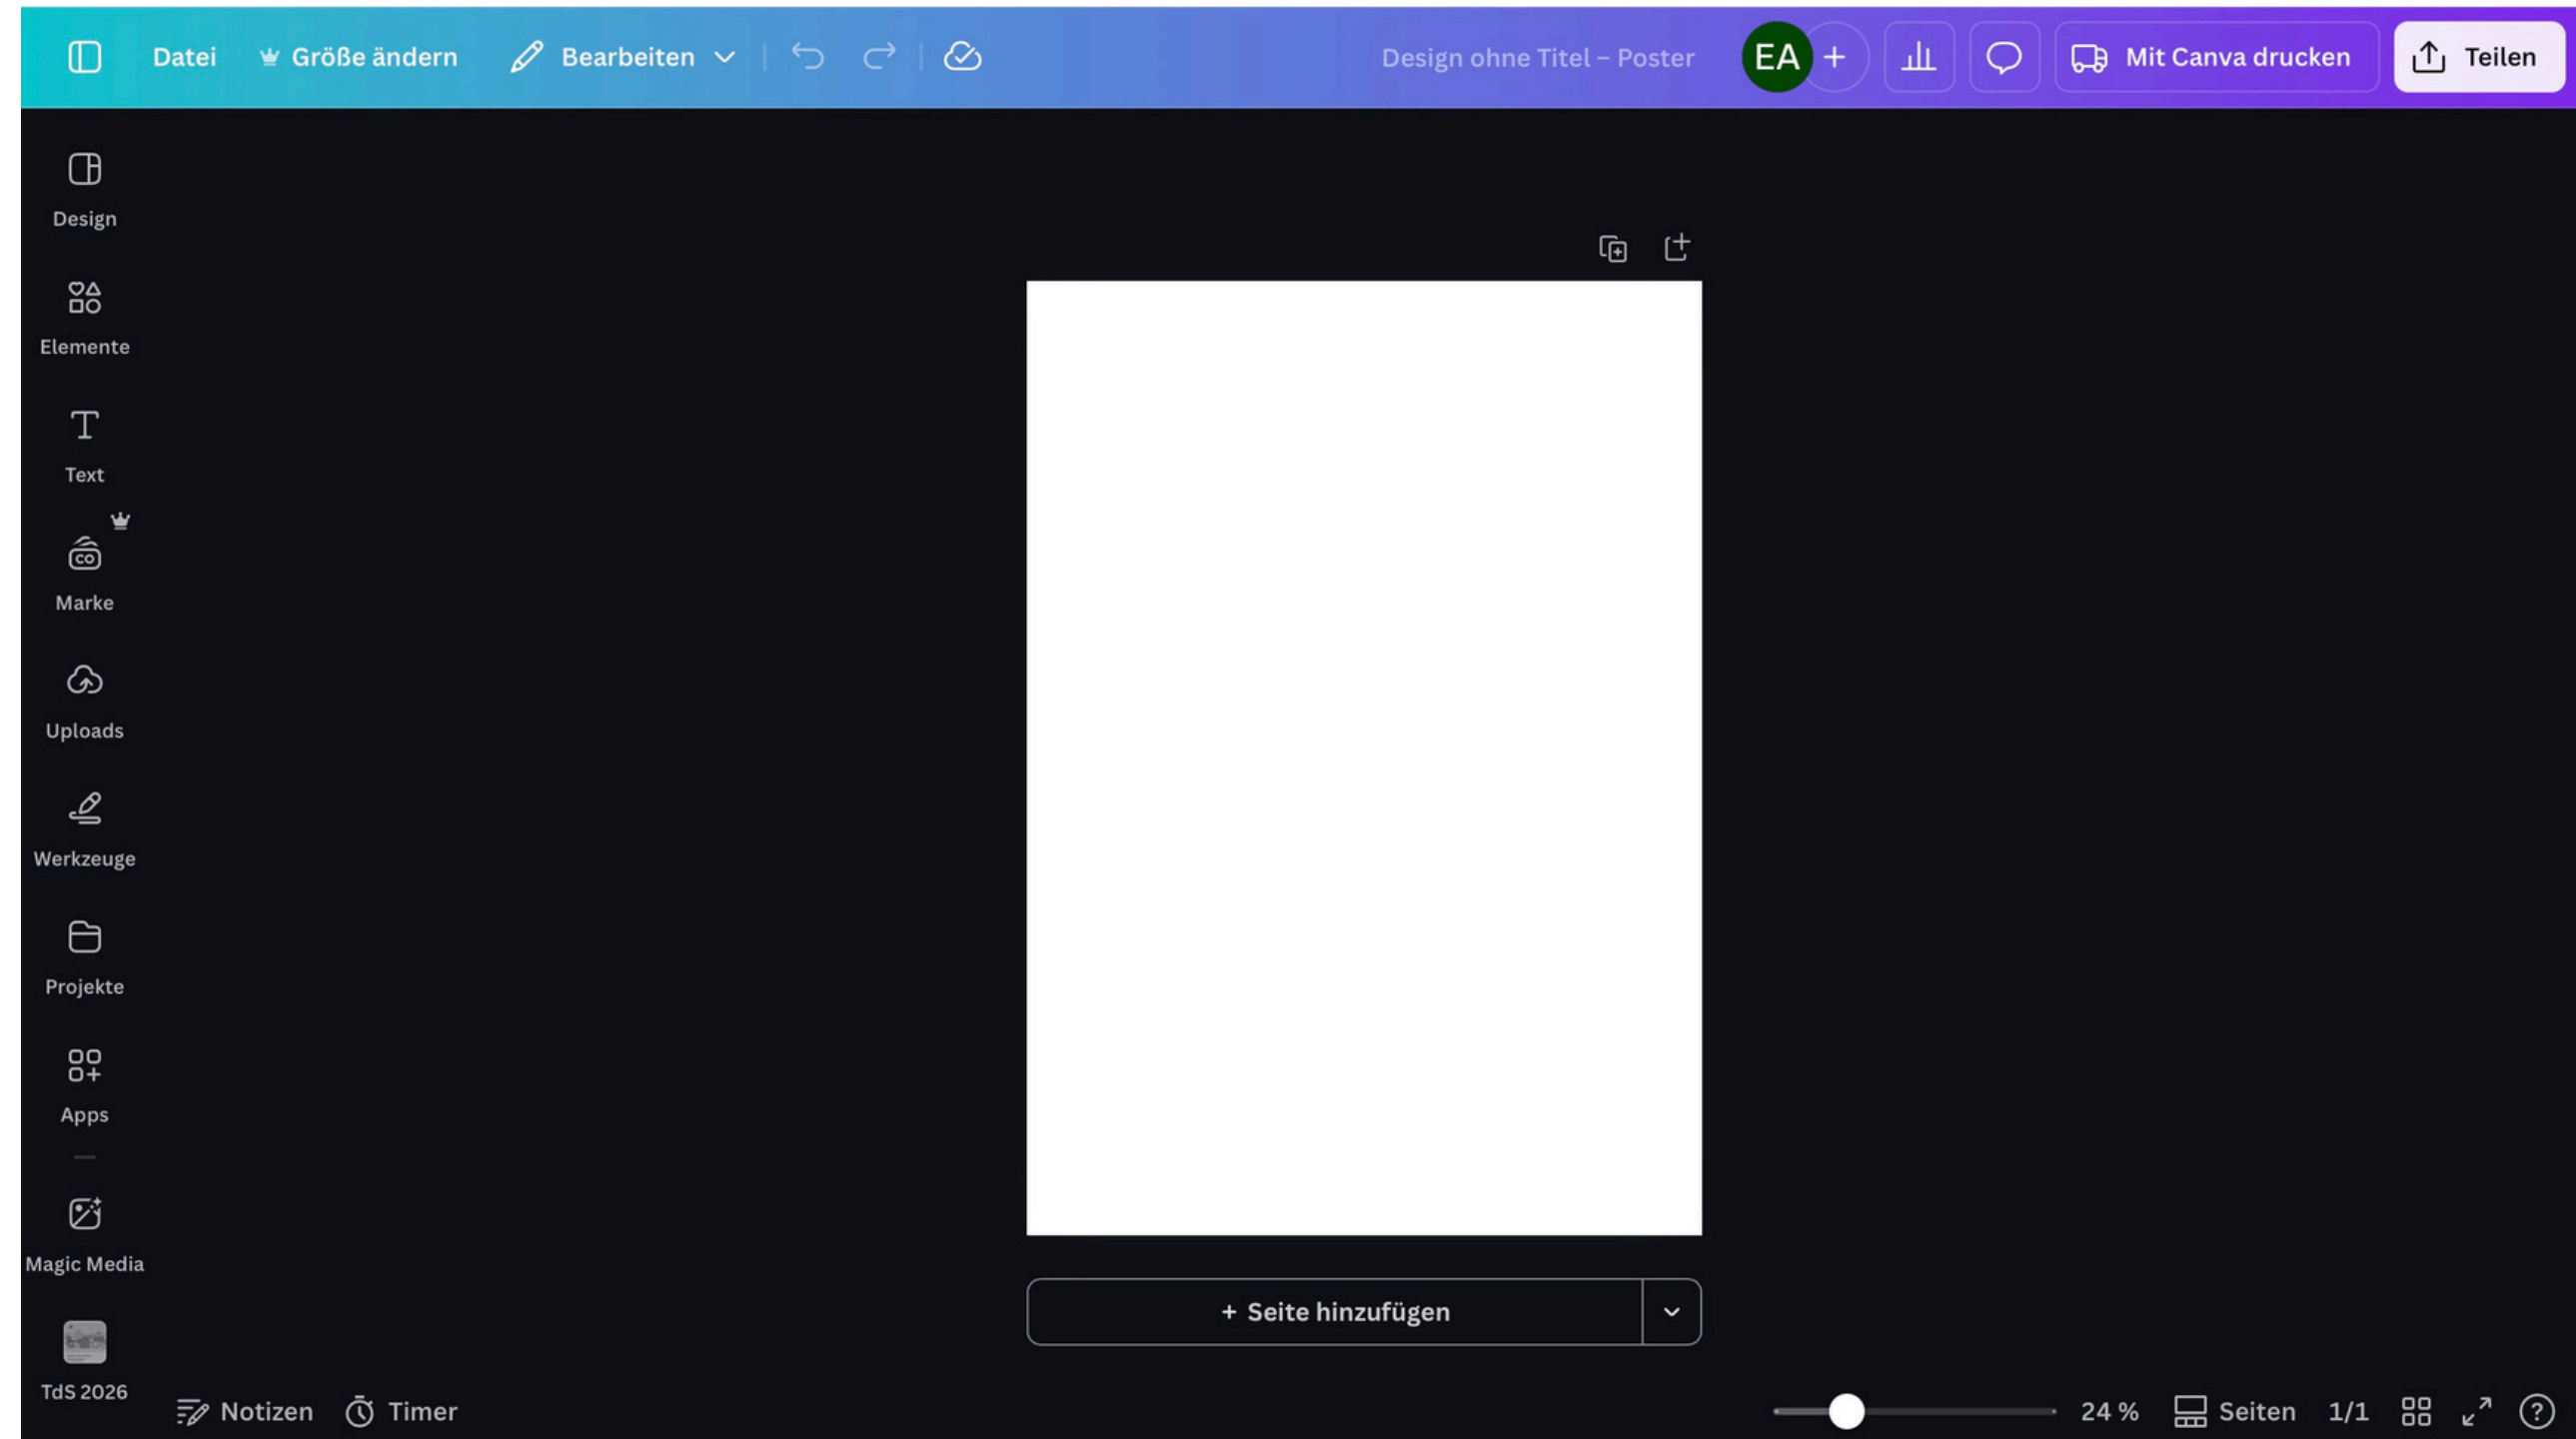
Datei Größe ändern Bearbeiten

Design ohne Titel – Poster

EA +

Mit Canva drucken

Teilen

Design

Elemente

Text

Marke

Uploads

Werkzeuge

Projekte

Apps

Magic Media

TdS 2026

+ Seite hinzufügen

Notizen Timer

24 %

Seiten 1/1

?